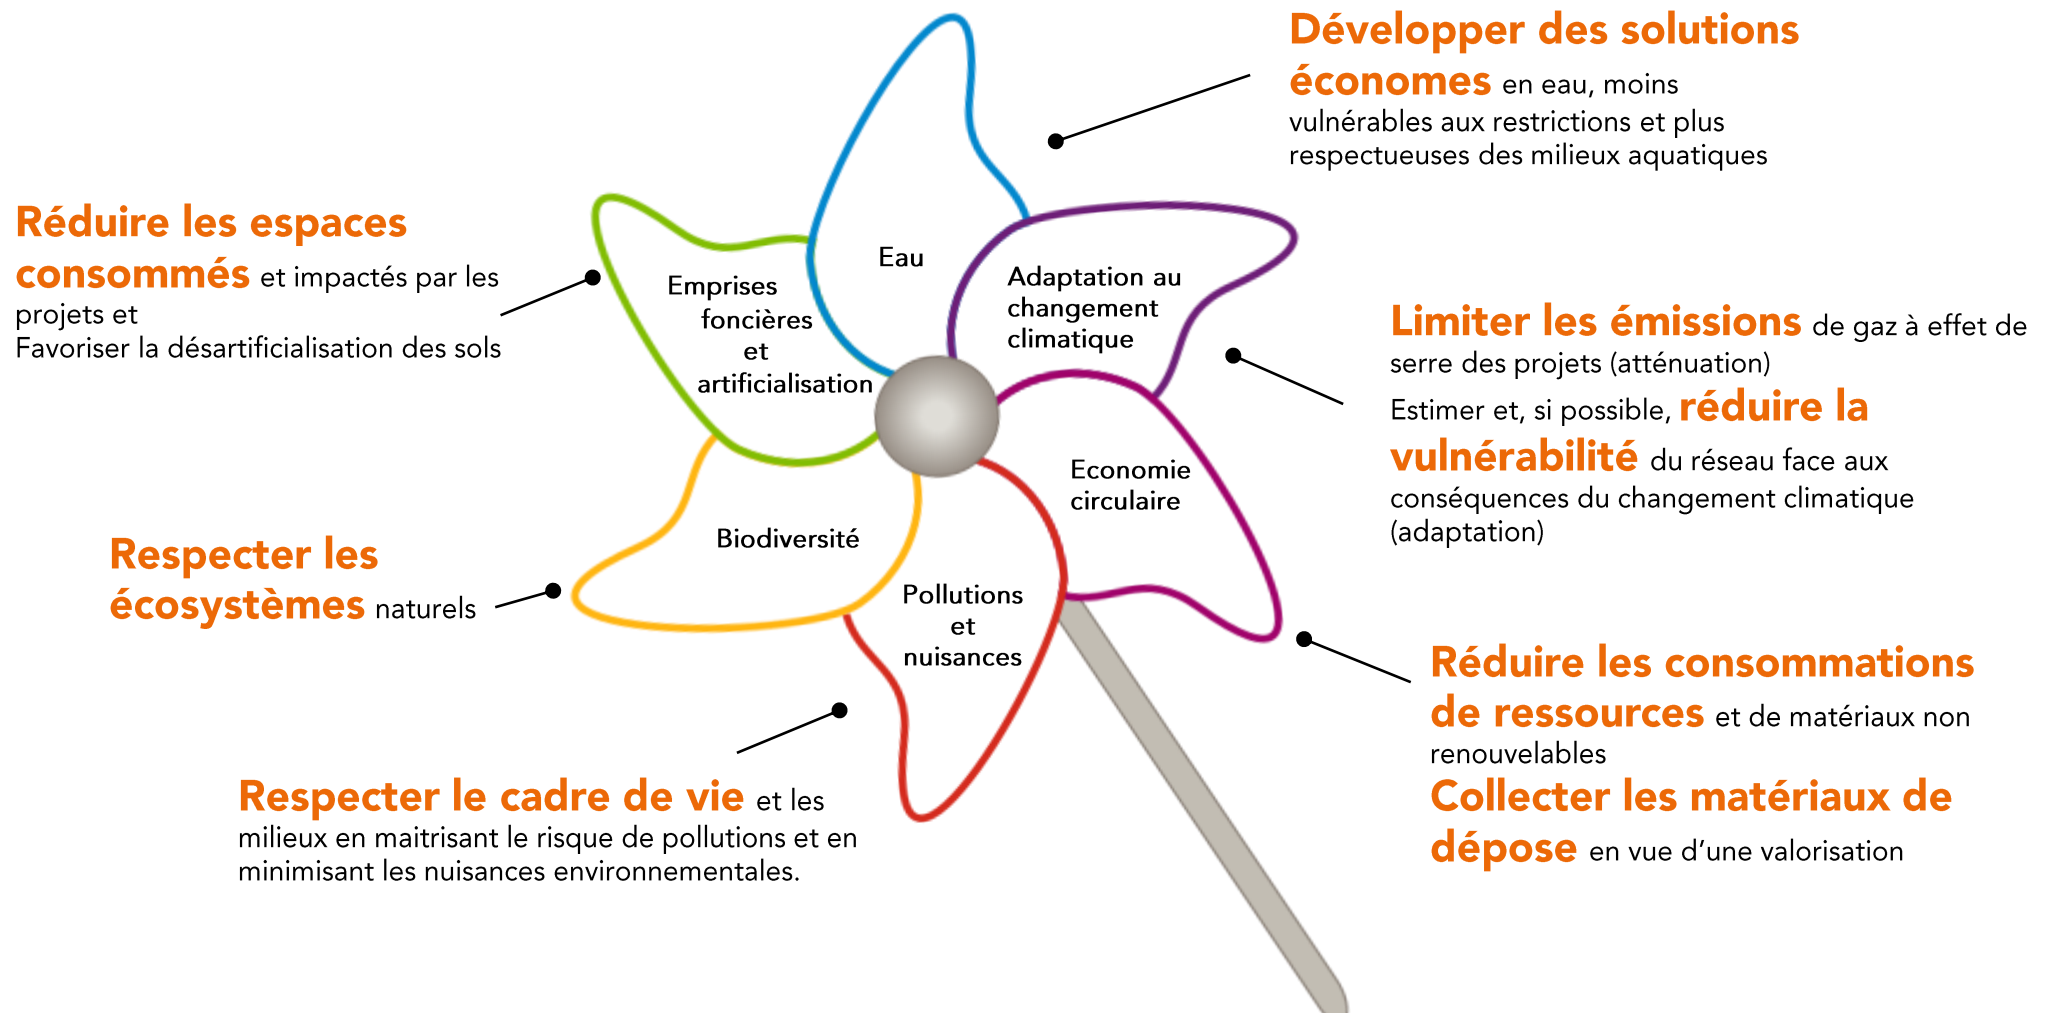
Développer des solutions économes en eau, moins vulnérables aux restrictions et plus respectueuses des milieux aquatiques

Réduire les espaces consommés et impactés par les projets et
Favoriser la désartificialisation des sols

Eau

Emprises foncières et artificialisation

Adaptation au changement climatique

Limiter les émissions de gaz à effet de serre des projets (atténuation)
Estimer et, si possible, réduire la vulnérabilité du réseau face aux conséquences du changement climatique (adaptation)

Economie circulaire

Biodiversité

Respecter les écosystèmes naturels

Pollutions et nuisances

Réduire les consommations de ressources et de matériaux non renouvelables
Collecter les matériaux de dépose en vue d'une valorisation

Respecter le cadre de vie et les milieux en maitrisant le risque de pollutions et en minimisant les nuisances environnementales.